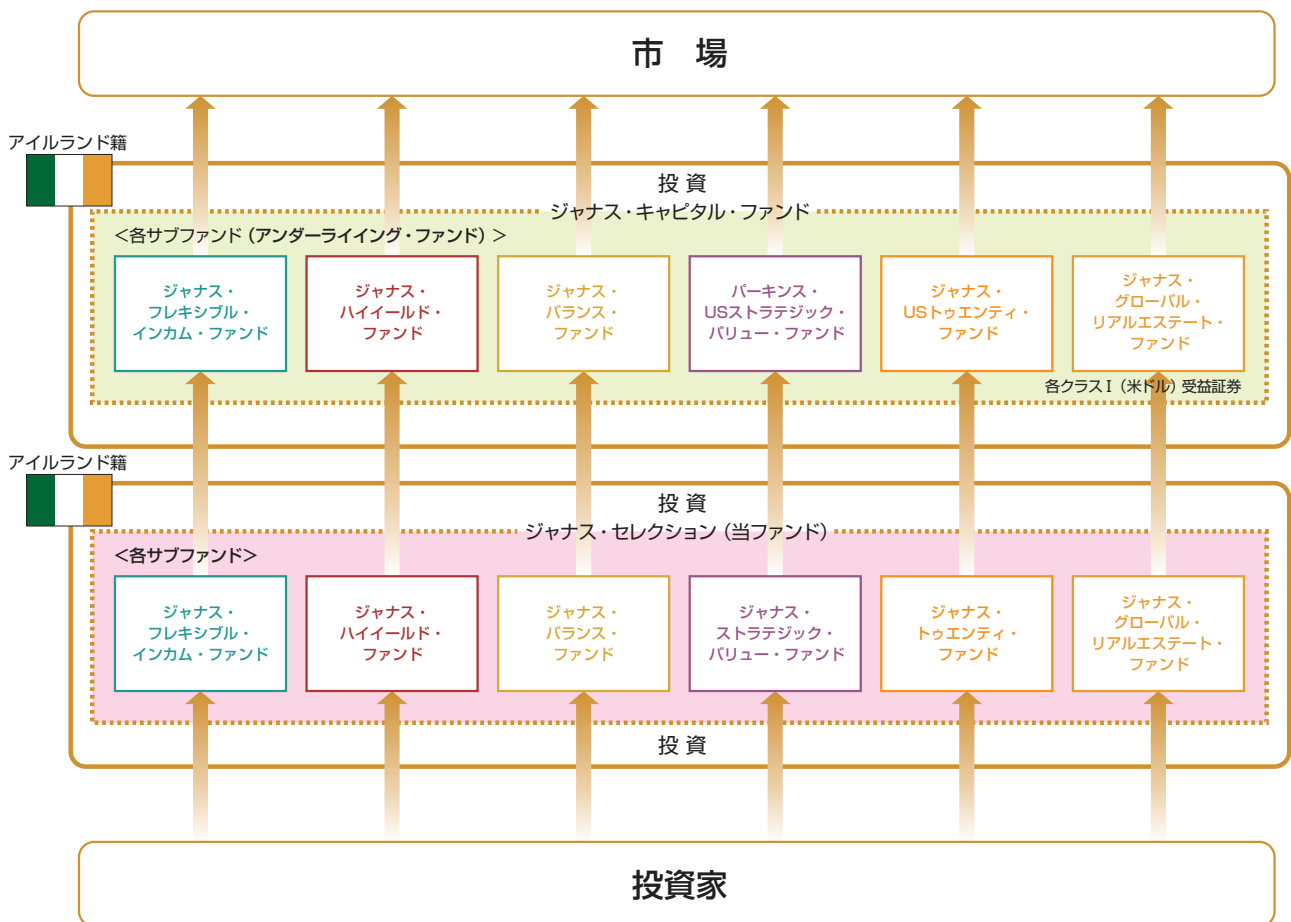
市 場

アイルランド籍

投資

ジャナス・キャピタル・ファンド

<各サブファンド(アンダーライイング・ファンド)>

ジャナス・フレキシブル・インカム・ファンド

ジャナス・ハイイールド・ファンド

ジャナス・バランス・ファンド

パーキンス・USストラテジック・バリュー・ファンド

ジャナス・USトゥエンティ・ファンド

ジャナス・グローバル・リアルエステート・ファンド

各クラスI(米ドル)受益証券

アイルランド籍

投資

ジャナス・セレクション(当ファンド)

<各サブファンド>

ジャナス・フレキシブル・インカム・ファンド

ジャナス・ハイイールド・ファンド

ジャナス・バランス・ファンド

ジャナス・ストラテジック・バリュー・ファンド

ジャナス・トゥエンティ・ファンド

ジャナス・グローバル・リアルエステート・ファンド

投資

投資家